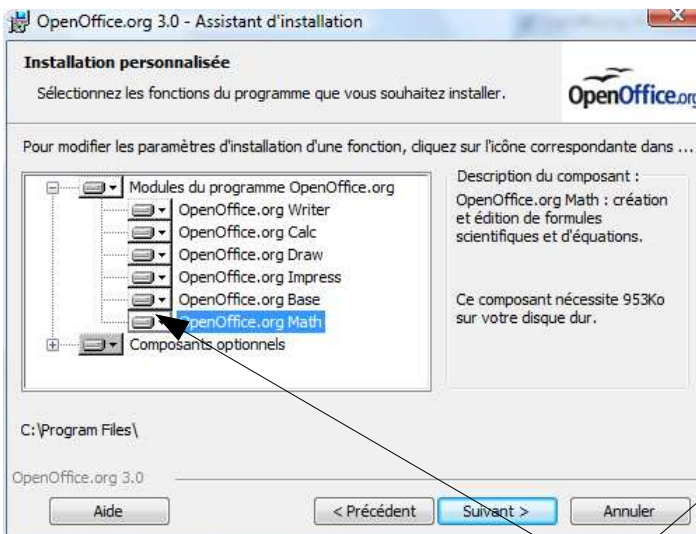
OpenOffice.org 3.0 - Assistant d'installation

Installation personnalisée

Sélectionnez les fonctions du programme que vous souhaitez installer.

OpenOffice.org

Pour modifier les paramètres d'installation d'une fonction, cliquez sur l'icône correspondante dans ...

Modules du programme OpenOffice.org
OpenOffice.org Writer
OpenOffice.org Calc
OpenOffice.org Draw
OpenOffice.org Impress
OpenOffice.org Base
OpenOffice.org Math
Composants optionnels

Description du composant :
OpenOffice.org Math : création et édition de formules scientifiques et d'équations.

Ce composant nécessite 953Ko sur votre disque dur.

C:\Program Files\

OpenOffice.org 3.0

Aide
< Précédent
Suivant >
Annuler